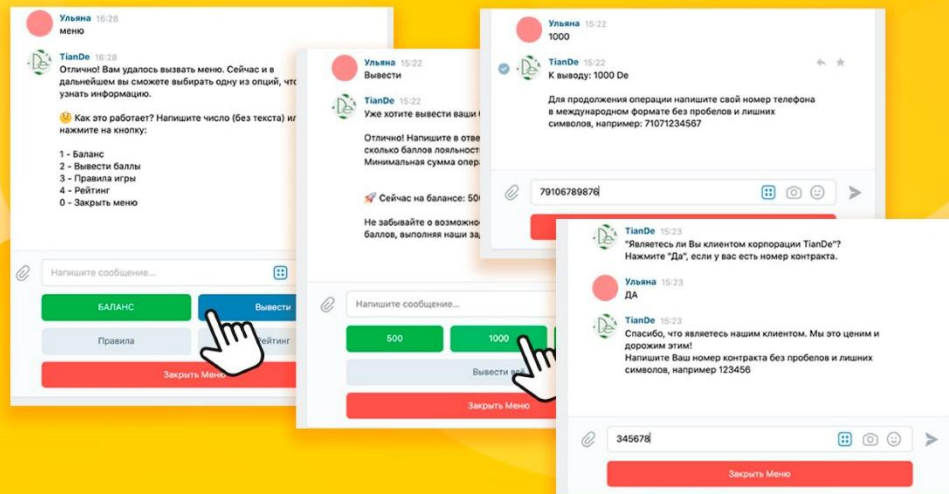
Ульяна 16:28
меню

TianDe 16:28
Отлично! Вам удалось вызвать меню. Сейчас и в дальнейшем вы сможете выбирать одну из опций, что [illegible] узнать информацию.

🙂 Как это работает? Напишите число (без текста) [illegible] нажмите на кнопку:

1 - Баланс
2 - Вывести баллы
3 - Правила игры
4 - Рейтинг
0 - Закрыть меню

Напишите сообщение...

БАЛАНС
Вывести
Правила
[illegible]тинг
Закрыть Меню

Ульяна 15:22
Вывести

TianDe 15:22
Уже хотите вывести ваши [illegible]

Отлично! Напишите в отве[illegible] сколько баллов лояльност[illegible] Минимальная сумма опера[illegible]

🚀 Сейчас на балансе: 50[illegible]

Не забывайте о возможно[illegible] баллов, выполняя наши за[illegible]

Напишите сообщение...

500
1000
Вывести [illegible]
Закрыть Меню

Ульяна 15:22
1000

TianDe 15:22
К выводу: 1000 De

Для продолжения операции напишите свой номер телефона в международном формате без пробелов и лишних символов, например: 71071234567

79106789876

TianDe 15:23
"Являетесь ли Вы клиентом корпорации TianDe"? Нажмите "Да", если у вас есть номер контракта.

Ульяна 15:23
ДА

TianDe 15:23
Спасибо, что являетесь нашим клиентом. Мы это ценим и дорожим этим!
Напишите Ваш номер контракта без пробелов и лишних символов, например 123456

345678

Закрыть Меню